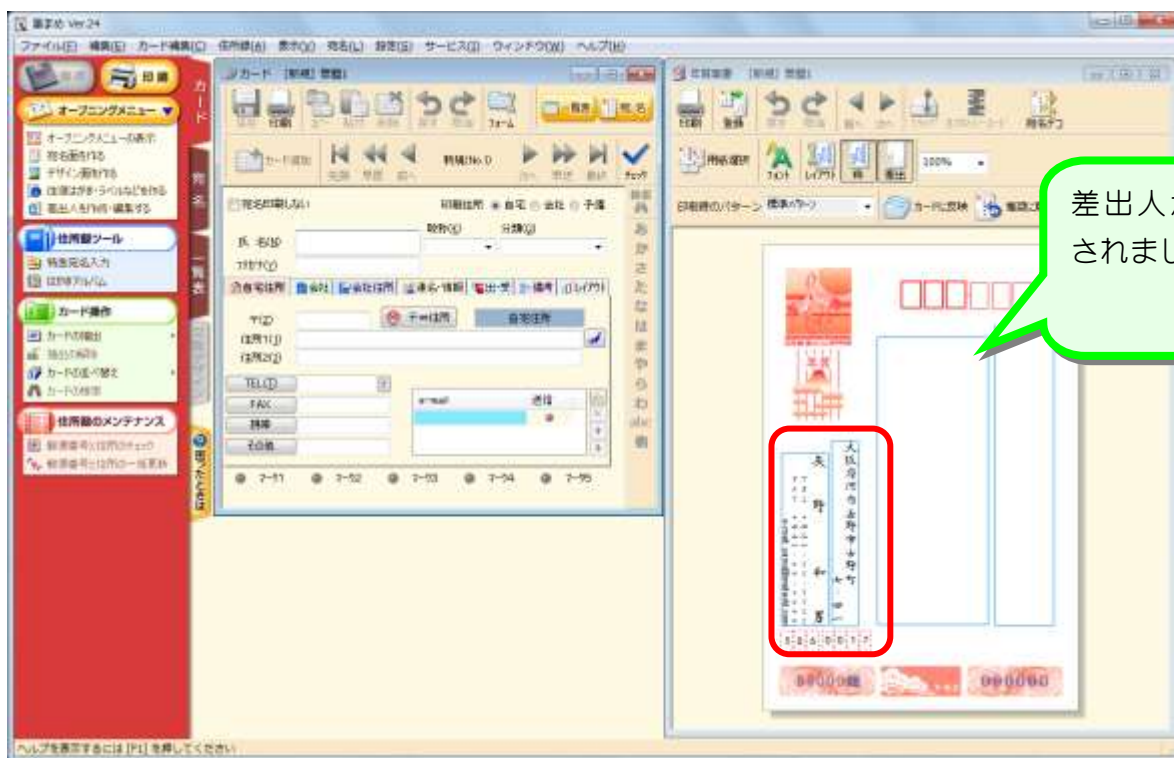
筆まめ Ver.24

ファイル(F) 編集(E) カード編集(C) 住所録(A) 表示(V) 宛名(L) 設定(S) サービス(I) ウィンドウ(W) ヘルプ(H)

印刷

カード

オープニングメニュー

オープニングメニューの表示
宛名面を作る
デザイン面を作る
住所録やラベルなどを作る
差出人を作成・編集する

住所録ツール
特急宛名入力
住所録アルバム

カード操作
カードの削除
カードの並べ替え
カードの検索

住所録のメンテナンス
郵便番号と住所のチェック
郵便番号と住所の一括更新

宛名

一覧表

困ったときは

カード [新規] 差出

保存 印刷 コピー 貼付 削除 元に戻す やり直し フォーム 一覧表 宛名

カード追加 先頭 前送 前へ 新規No.0 次へ 早送 最終 チェック

宛名印刷しない 印刷住所 自宅 会社 不備
敬称(K) 分類(G)
氏名(N)
フリガナ(Y)

自宅住所 会社 会社住所 連名・情報 出・受 備考 レイアウト

〒(Z) 〒→住所 自宅住所
住所1(1)
住所2(2)
TEL(T)
FAX
携帯
その他
e-mail 送信

メモ1 メモ2 メモ3 メモ4 メモ5

検索 あ か さ た な は ま や ら わ abc 数

宛名面 [新規] 差出

印刷 登録 元に戻す やり直し 前へ 次へ 書体 エクスポート 宛名チェ

用紙選択 フォント レイアウト 枠 差出 100%

印刷時のパターン 標準パターン カードに反映 確認

差出人が
されまし

大阪府河内長野市本郷町
長野和男

ヘルプを表示するには [F1] を押してください